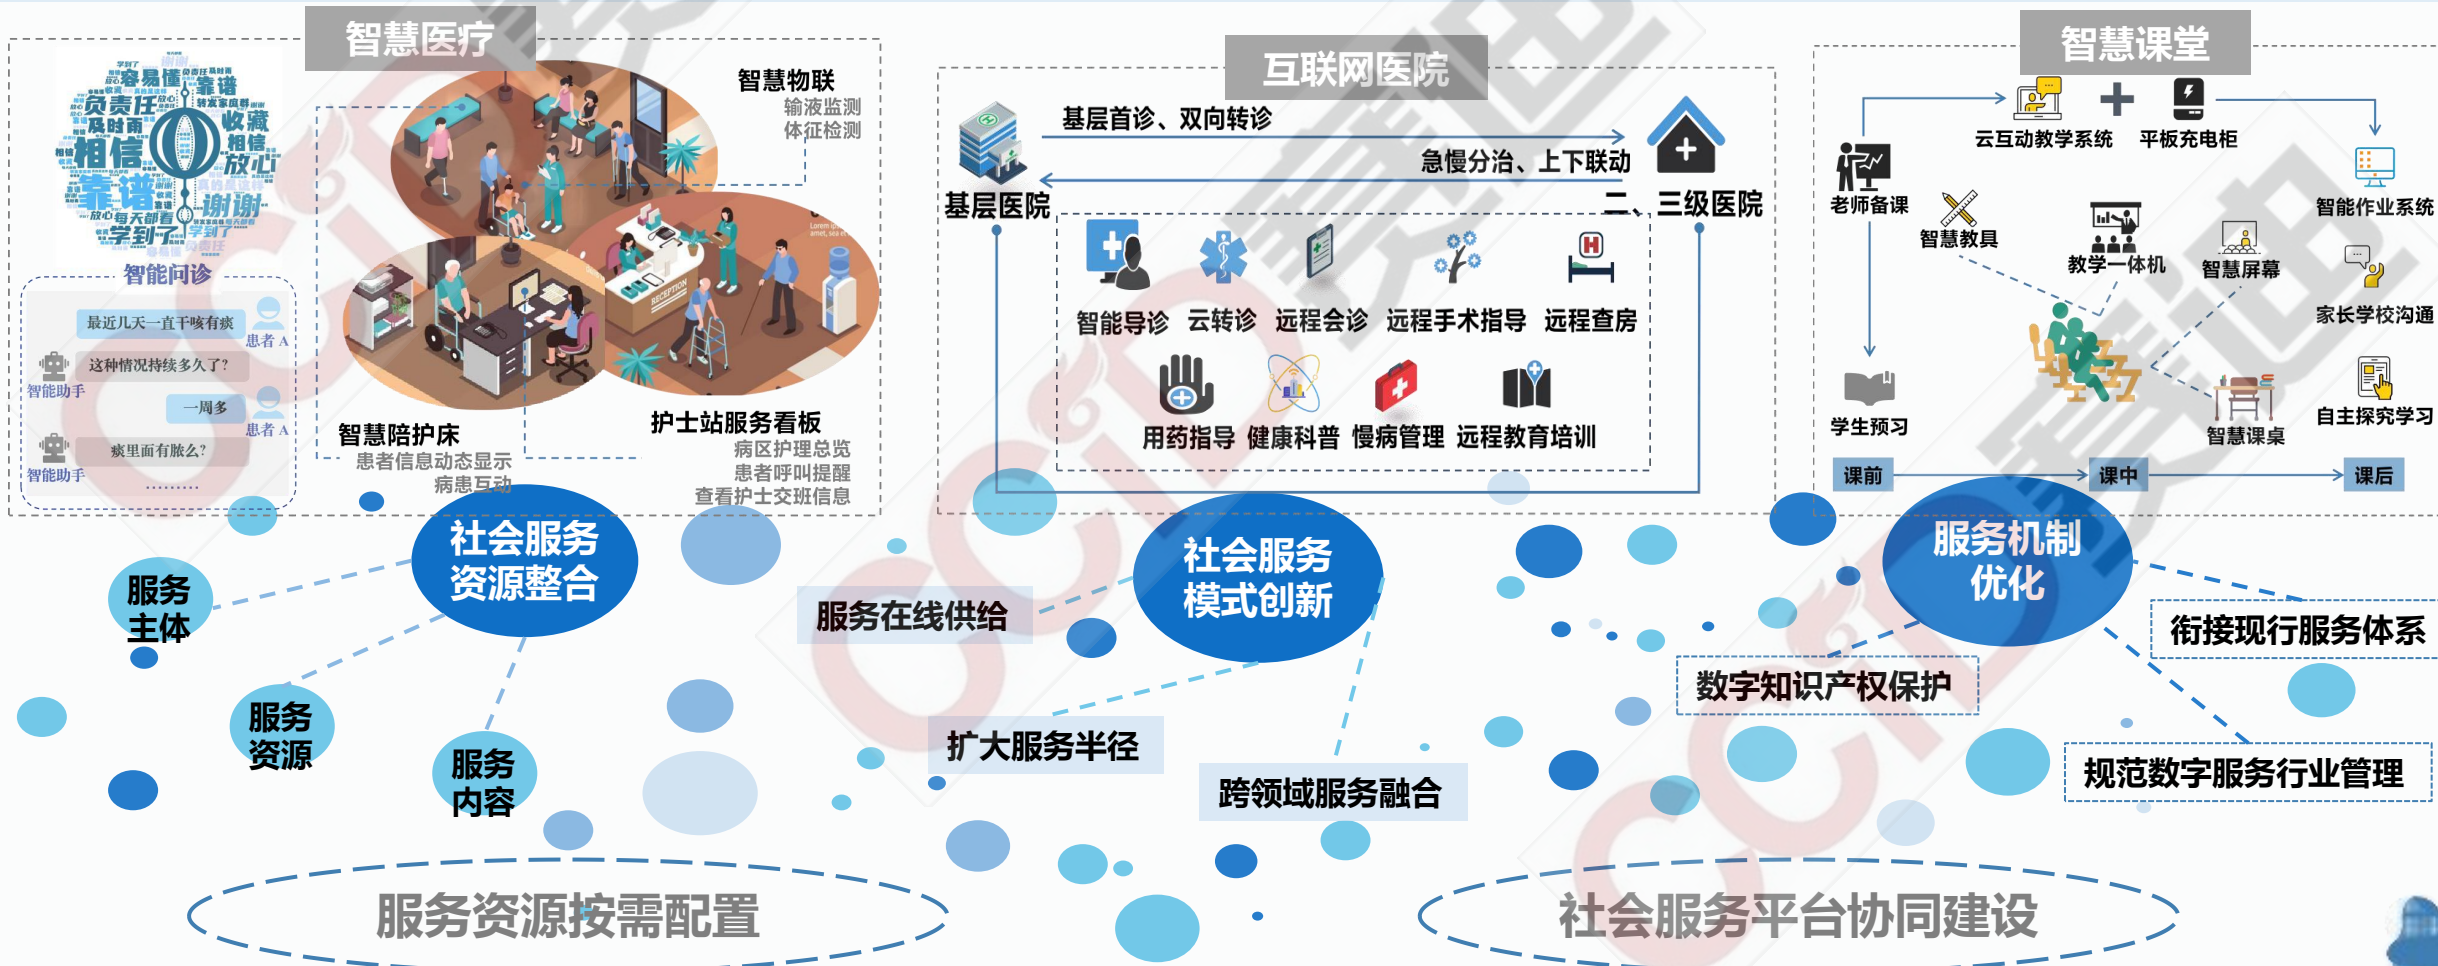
智慧医疗

容易懂 靠谱 负责任 收藏 及时雨 相信 相信 放心 靠谱 谢谢 放心每天都看 学到了 学到了

智能问诊

最近几天一直干咳有痰
患者A
这种情况持续多久了?
智能助手
一周多
患者A
痰里面有脓么?
智能助手
………

智慧物联
输液监测
体征检测

智慧陪护床
患者信息动态显示
病患互动

护士站服务看板
病区护理总览
患者呼叫提醒
查看护士交班信息

互联网医院

基层首诊、双向转诊
急慢分治、上下联动
基层医院
二、三级医院

智能导诊 云转诊 远程会诊 远程手术指导 远程查房
用药指导 健康科普 慢病管理 远程教育培训

智慧课堂

云互动教学系统 平板充电柜
老师备课
智慧教具
教学一体机
智慧屏幕
智能作业系统
家长学校沟通
学生预习
智慧课桌
自主探究学习
课前 课中 课后

社会服务资源整合
服务主体
服务资源
服务内容

服务在线供给
社会服务模式创新
扩大服务半径
跨领域服务融合

服务机制优化
衔接现行服务体系
数字知识产权保护
规范数字服务行业管理

服务资源按需配置
社会服务平台协同建设